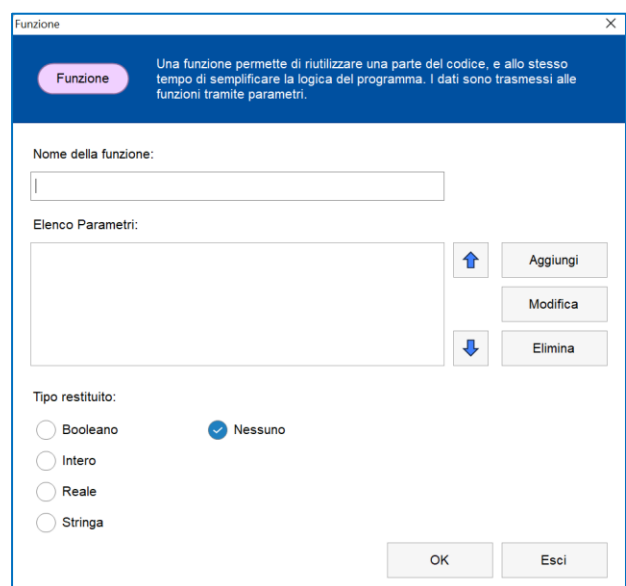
Funzione
X

Funzione

Una funzione permette di riutilizzare una parte del codice, e allo stesso tempo di semplificare la logica del programma. I dati sono trasmessi alle funzioni tramite parametri.

Nome della funzione:

Elenco Parametri:

Aggiungi

Modifica

Elimina

Tipo restituito:

Booleano

Nessuno

Intero

Reale

Stringa

OK

Esci